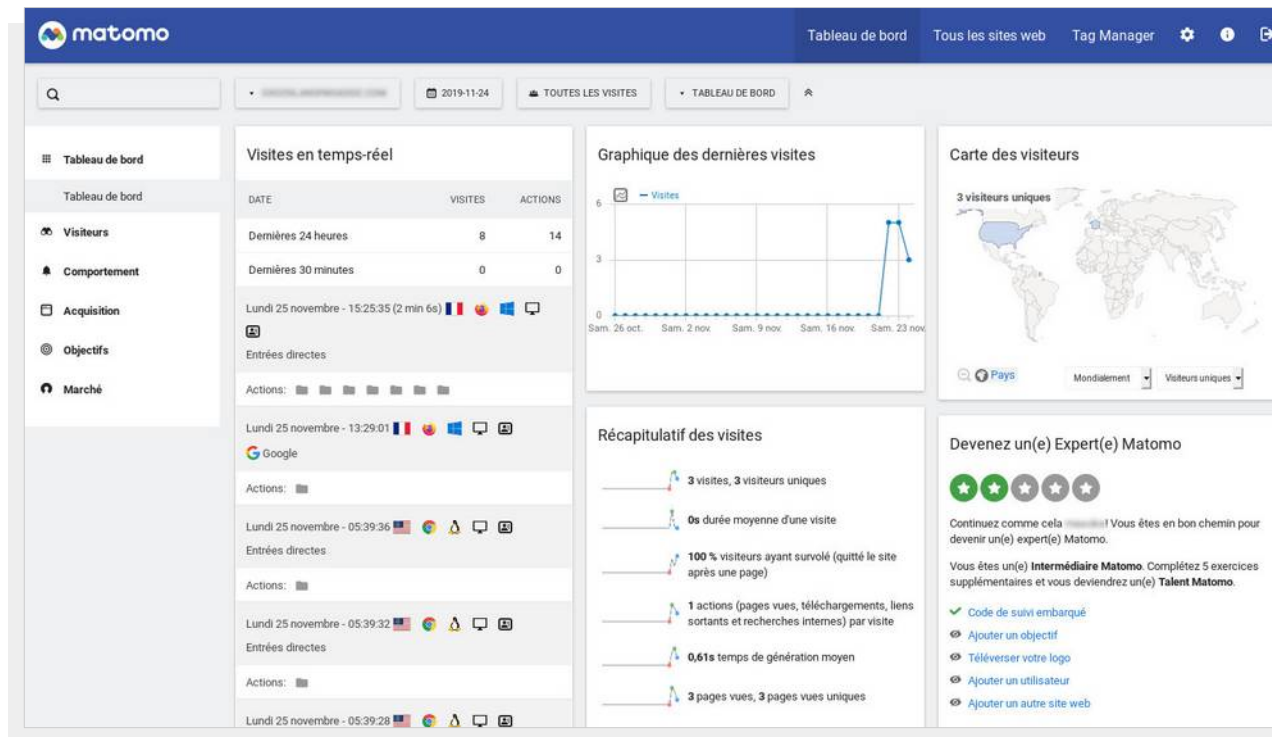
matomo

Tableau de bord Tous les sites web Tag Manager

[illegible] 2019-11-24 TOUTES LES VISITES TABLEAU DE BORD

Tableau de bord
Tableau de bord
Visiteurs
Comportement
Acquisition
Objectifs
Marché

Visites en temps-réel

| DATE | VISITES | ACTIONS |
|---|---|---|
| Dernières 24 heures | 8 | 14 |
| Dernières 30 minutes | 0 | 0 |

Lundi 25 novembre - 15:25:35 (2 min 6s)
Entrées directes
Actions:

Lundi 25 novembre - 13:29:01
Google
Actions:

Lundi 25 novembre - 05:39:36
Entrées directes
Actions:

Lundi 25 novembre - 05:39:32
Entrées directes
Actions:

Lundi 25 novembre - 05:39:28

Graphique des dernières visites

Visites
6
3
0
Sam. 26 oct. Sam. 2 nov. Sam. 9 nov. Sam. 16 nov. Sam. 23 nov

Récapitulatif des visites

3 visites, 3 visiteurs uniques
0s durée moyenne d'une visite
100 % visiteurs ayant survolé (quitté le site après une page)
1 actions (pages vues, téléchargements, liens sortants et recherches internes) par visite
0,61s temps de génération moyen
3 pages vues, 3 pages vues uniques

Carte des visiteurs

3 visiteurs uniques

Pays
Mondialement
Visiteurs uniques

Devenez un(e) Expert(e) Matomo

Continuez comme cela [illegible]! Vous êtes en bon chemin pour devenir un(e) expert(e) Matomo.

Vous êtes un(e) Intermédiaire Matomo. Complétez 5 exercices supplémentaires et vous deviendrez un(e) Talent Matomo.

Code de suivi embarqué
Ajouter un objectif
Téléverser votre logo
Ajouter un utilisateur
Ajouter un autre site web